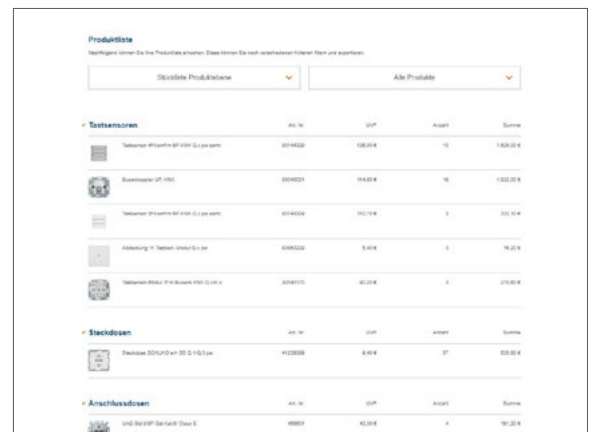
Produktliste

Nachfolgend können Sie Ihre Produktliste einsehen. Diese können Sie nach verschiedenen Kriterien filtern und exportieren.

Stückliste Produktebene

Alle Produkte

Tastsensoren

| | Art. Nr. | UVP | Anzahl | Summe |
|---|---|---|---|---|
| Tastsensor 4f Komfort BP KNX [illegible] | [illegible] | 128,00 € | 13 | 1.628,00 € |
| Busankoppler UP KNX | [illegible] | 114,50 € | 16 | 1.832,00 € |
| Tastsensor 2f Komfort BP KNX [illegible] | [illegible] | 110,75 € | 3 | 332,10 € |
| Abdeckung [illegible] | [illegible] | 5,40 € | 3 | 16,20 € |
| Tastsensor-Modul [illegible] KNX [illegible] | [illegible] | 92,20 € | 3 | 276,60 € |

Steckdosen

| | Art. Nr. | UVP | Anzahl | Summe |
|---|---|---|---|---|
| Steckdose SCHUKO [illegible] | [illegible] | 8,40 € | 87 | 835,80 € |

Anschlussdosen

| | Art. Nr. | UVP | Anzahl | Summe |
|---|---|---|---|---|
| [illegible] | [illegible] | 40,00 € | 4 | 161,20 € |